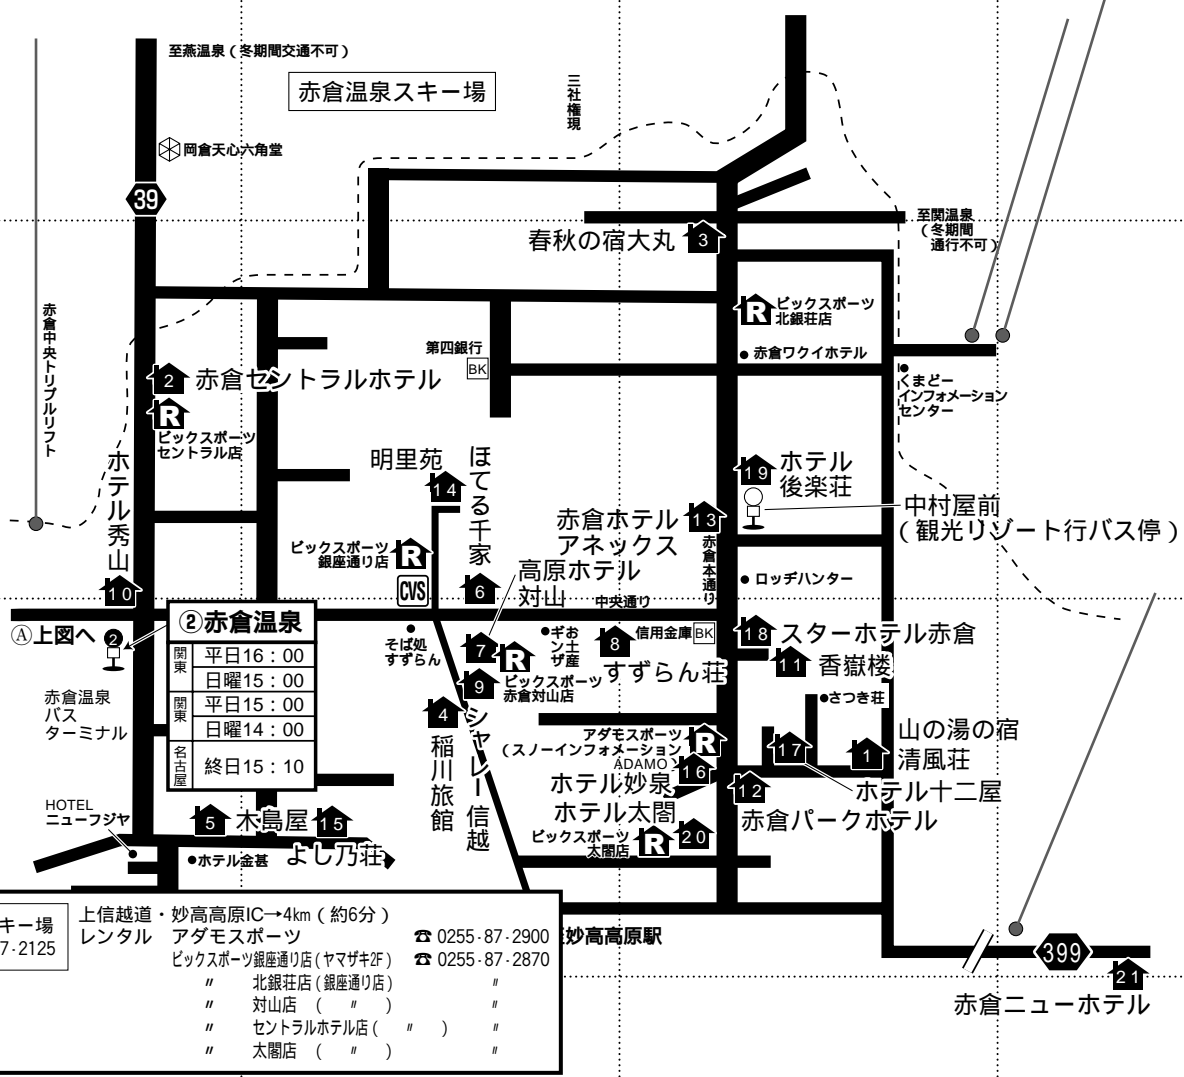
至燕温泉（冬期間交通不可）

赤倉温泉スキー場

三社権現

岡倉天心六角堂

39

至関温泉（冬期間通行不可）

3 春秋の宿大丸

R ビックスポーツ 北銀荘店

赤倉ワクイホテル

第四銀行 BK

赤倉中央トリプルリフト

2 赤倉セントラルホテル

R ビックスポーツ セントラル店

くまどー インフォメーション センター

明里苑 14

ほてる千家

19 ホテル後楽荘

中村屋前（観光リゾート行バス停）

ホテル秀山

10

赤倉ホテルアネックス 13

赤倉本通り

ビックスポーツ 銀座通り店 R

CVS

6

高原ホテル対山

ロッヂハンター

中央通り

Ⓐ上図へ 2

②赤倉温泉

| 関東 | 平日16：00 |
|---|---|
| | 日曜15：00 |
| 関東 | 平日15：00 |
| | 日曜14：00 |
| 名古屋 | 終日15：10 |

そば処すずらん

7 R

ギおン土ザ産

8 信用金庫 BK

すずらん荘

18 スターホテル赤倉

11 香嶽楼

9 ビックスポーツ 赤倉対山店

さつき荘

赤倉温泉バスターミナル

4 稲川旅館

シャレー信越

アダモスポーツ（スノーインフォメーション）R

ADAMO 16

17

1 山の湯の宿 清風荘

ホテル妙泉

ホテル太閤

12 赤倉パークホテル

ホテル十二屋

HOTEL ニューフジヤ

5 木島屋 15 よし乃荘

ホテル金甚

ビックスポーツ 太閤店 R 20

キー場
7-2125

上信越道・妙高高原IC→4km（約6分）
レンタル アダモスポーツ ☎ 0255-87-2900
ビックスポーツ銀座通り店（ヤマザキ2F） ☎ 0255-87-2870
〃 北銀荘店（銀座通り） 〃
〃 対山店 （ 〃 ） 〃
〃 セントラルホテル店（ 〃 ） 〃
〃 太閤店 （ 〃 ） 〃

妙高高原駅

399

21 赤倉ニューホテル